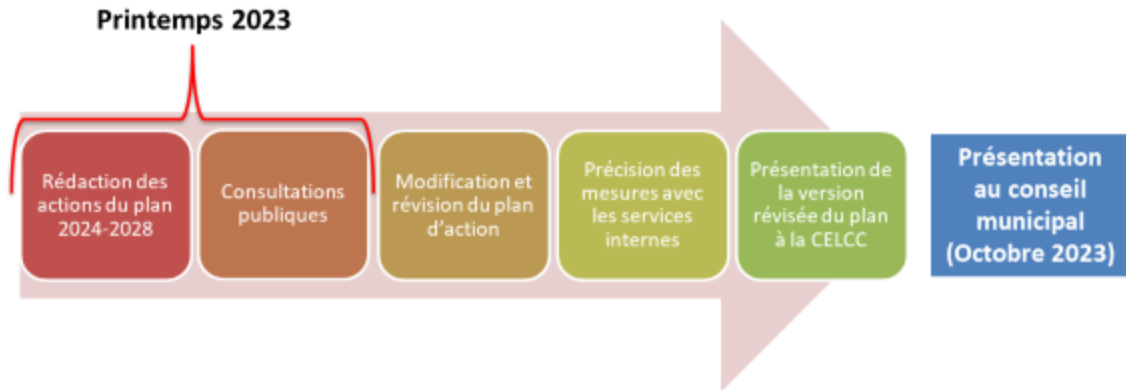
Printemps 2023

Rédaction des actions du plan 2024-2028

Consultations publiques

Modification et révision du plan d'action

Précision des mesures avec les services internes

Présentation de la version révisée du plan à la CELCC

Présentation au conseil municipal (Octobre 2023)